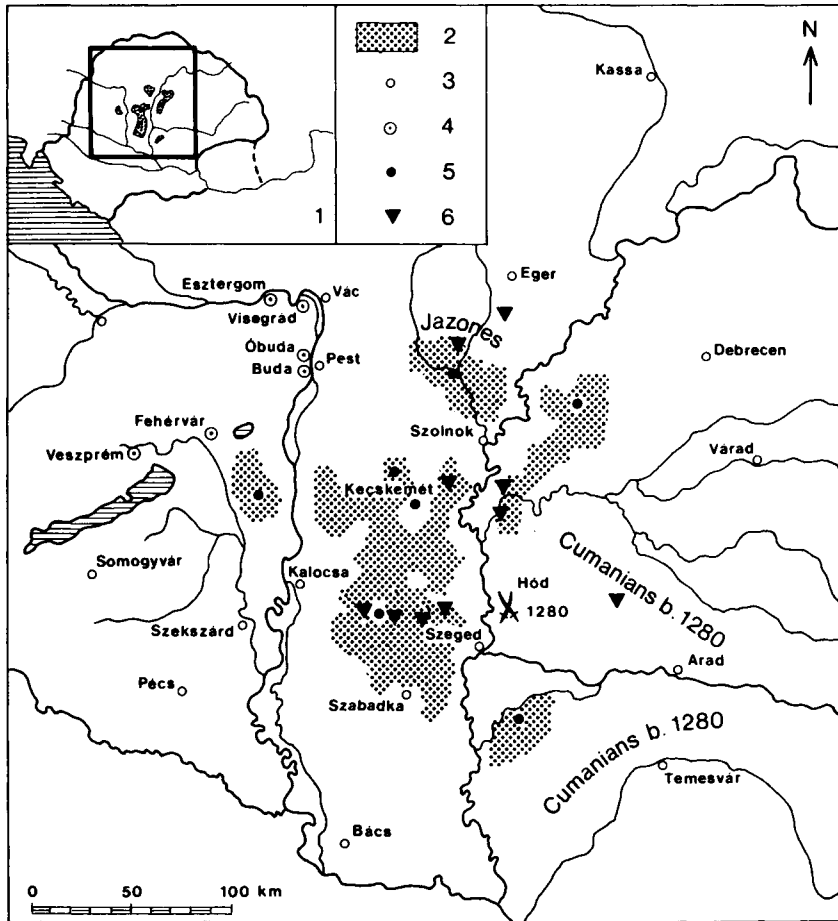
1
2
3
4
5
6
N
Kassa
Eger
Esztergom
Visegrád
Vác
Jazones
Óbuda
Buda
Pest
Debrecen
Fehérvár
Veszprém
Szolnok
Várad
Kecskemét
Cumanians b. 1280
Somogyvár
Kalocsa
Hód
1280
Szekszárd
Szeged
Arad
Pécs
Szabadka
Cumanians b. 1280
Temesvár
Bács
0
50
100 km